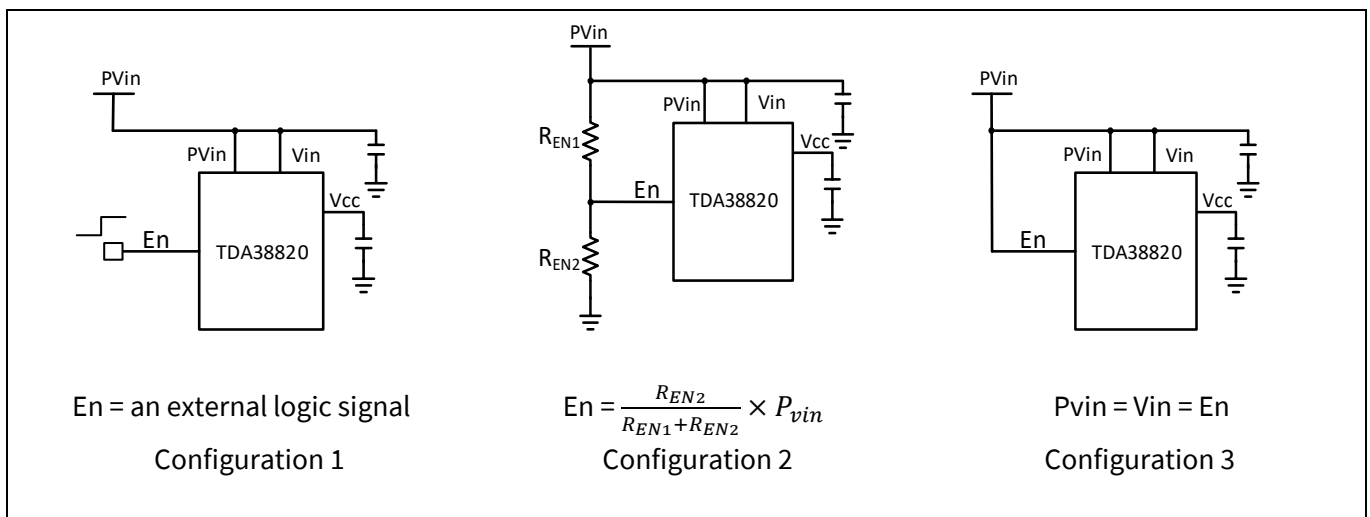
PVin

PVin

Vin

Vcc

En

TDA38820

En = an external logic signal

Configuration 1

PVin

PVin

Vin

$R_{EN1}$

Vcc

En

TDA38820

$R_{EN2}$

En = $\frac{R_{EN2}}{R_{EN1}+R_{EN2}} \times P_{vin}$

Configuration 2

PVin

PVin

Vin

Vcc

En

TDA38820

Pvin = Vin = En

Configuration 3